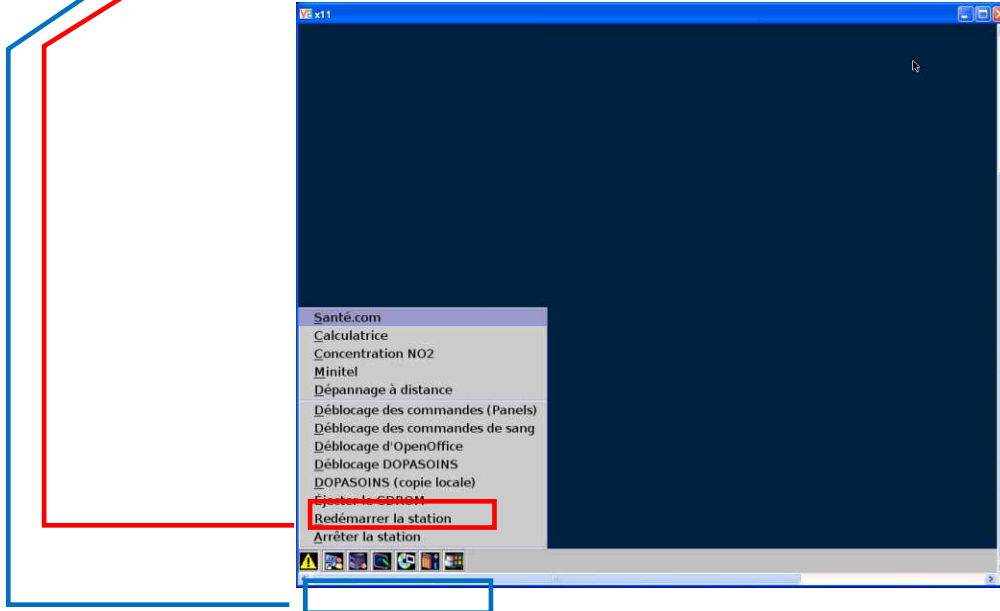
x11

Santé.com
Calculatrice
Concentration NO2
Minitel
Dépannage à distance
Déblocage des commandes (Panels)
Déblocage des commandes de sang
Déblocage d'OpenOffice
Déblocage DOPASOINS
DOPASOINS (copie locale)
Éjecter le CDROM
Redémarrer la station
Arrêter la station